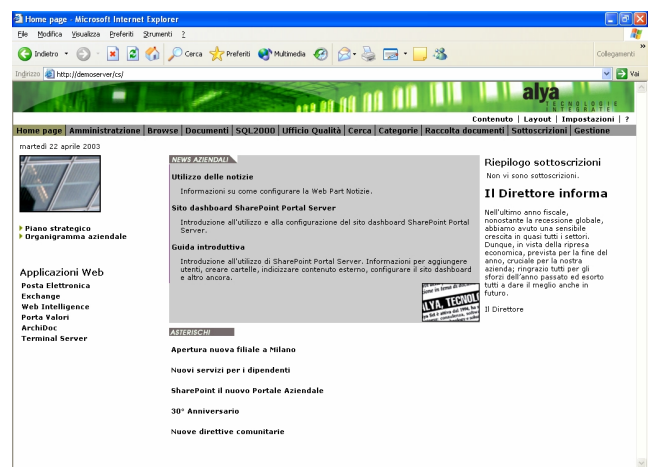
Home page - Microsoft Internet Explorer

File Modifica Visualizza Preferiti Strumenti ?

Indietro Cerca Preferiti Multimedia

Collegamenti

Indirizzo http://demoserver/cs/

Vai

alya TECNOLOGIE INTEGRATE

Contenuto | Layout | Impostazioni | ?

Home page | Amministrazione | Browse | Documenti | SQL2000 | Ufficio Qualità | Cerca | Categorie | Raccolta documenti | Sottoscrizioni | Gestione

martedì 22 aprile 2003

Piano strategico
Organigramma aziendale

Applicazioni Web
Posta Elettronica
Exchange
Web Intelligence
Porta Valori
ArchiDoc
Terminal Server

NEWS AZIENDALI

Utilizzo delle notizie

Informazioni su come configurare la Web Part Notizie.

Sito dashboard SharePoint Portal Server

Introduzione all'utilizzo e alla configurazione del sito dashboard SharePoint Portal Server.

Guida introduttiva

Introduzione all'utilizzo di SharePoint Portal Server. Informazioni per aggiungere utenti, creare cartelle, indicizzare contenuto esterno, configurare il sito dashboard e altro ancora.

ALYA TECNOL

ASTERISCHI

Apertura nuova filiale a Milano

Nuovi servizi per i dipendenti

SharePoint il nuovo Portale Aziendale

30° Anniversario

Nuove direttive comunitarie

Riepilogo sottoscrizioni

Non vi sono sottoscrizioni.

Il Direttore informa

Nell'ultimo anno fiscale, nonostante la recessione globale, abbiamo avuto una sensibile crescita in quasi tutti i settori. Dunque, in vista della ripresa economica, prevista per la fine del anno, cruciale per la nostra azienda; ringrazio tutti per gli sforzi dell'anno passato ed esorto tutti a dare il meglio anche in futuro.

Il Direttore